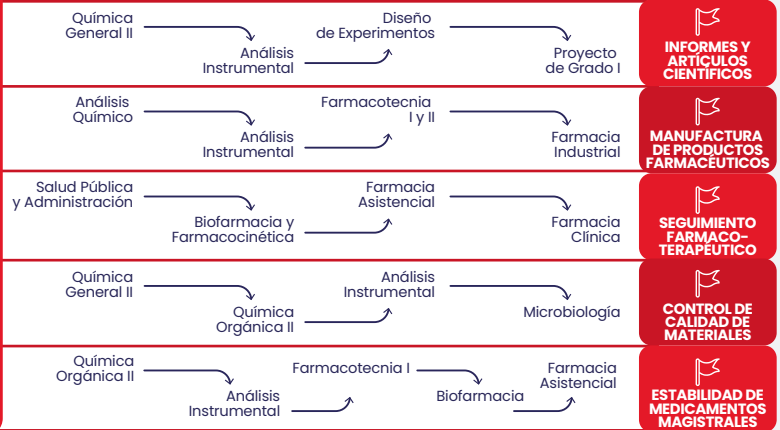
Química General II

Análisis Instrumental

Diseño de Experimentos

Proyecto de Grado I

INFORMES Y ARTÍCULOS CIENTÍFICOS

Análisis Químico

Análisis Instrumental

Farmacotecnia I y II

Farmacia Industrial

MANUFACTURA DE PRODUCTOS FARMACÉUTICOS

Salud Pública y Administración

Biofarmacia y Farmacocinética

Farmacia Asistencial

Farmacia Clínica

SEGUIMIENTO FARMACO-TERAPÉUTICO

Química General II

Química Orgánica II

Análisis Instrumental

Microbiología

CONTROL DE CALIDAD DE MATERIALES

Química Orgánica II

Análisis Instrumental

Farmacotecnia I

Biofarmacia

Farmacia Asistencial

ESTABILIDAD DE MEDICAMENTOS MAGISTRALES